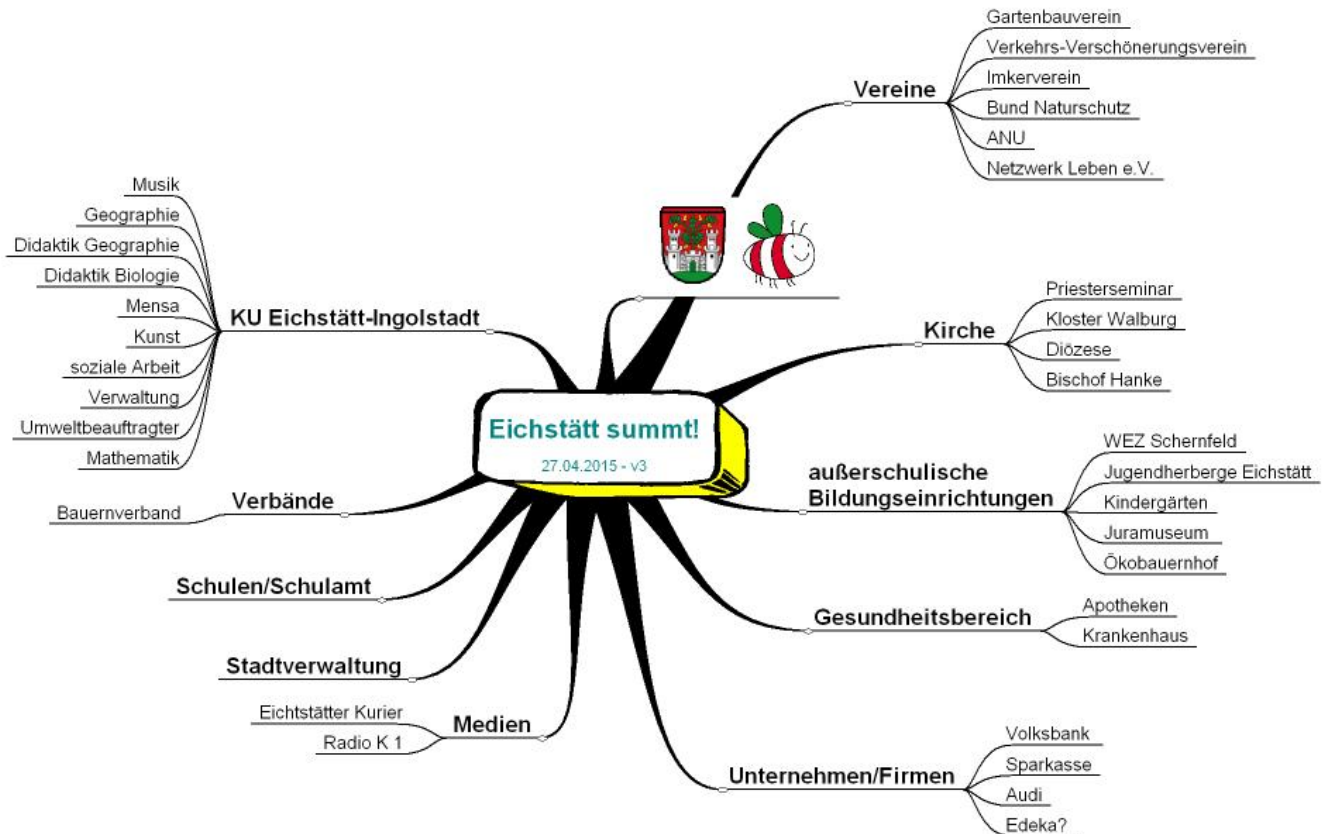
Eichstätt summt!
27.04.2015 - v3

Vereine
Gartenbauverein
Verkehrs-Verschönerungsverein
Imkerverein
Bund Naturschutz
ANU
Netzwerk Leben e.V.

Kirche
Priesterseminar
Kloster Walburg
Diözese
Bischof Hanke

außerschulische Bildungseinrichtungen
WEZ Schernfeld
Jugendherberge Eichstätt
Kindergärten
Juramuseum
Ökobauernhof

Gesundheitsbereich
Apotheken
Krankenhaus

Unternehmen/Firmen
Volksbank
Sparkasse
Audi
Edeka?

Medien
Eichtstätter Kurier
Radio K 1

Stadtverwaltung

Schulen/Schulamt

Verbände
Bauernverband

KU Eichstätt-Ingolstadt
Musik
Geographie
Didaktik Geographie
Didaktik Biologie
Mensa
Kunst
soziale Arbeit
Verwaltung
Umweltbeauftragter
Mathematik